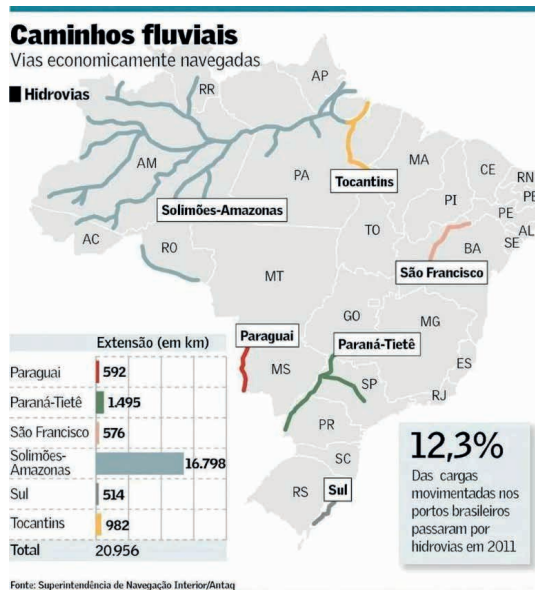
Caminhos fluviais
Vias economicamente navegadas

Hidrovias

RR
AP
AM
PA
MA
CE
RN
PB
PE
AL
SE
PI
Tocantins
Solimões-Amazonas
AC
RO
TO
BA
São Francisco
MT
GO
MG
Paraguai
Paraná-Tietê
MS
ES
SP
RJ
PR
SC
RS
Sul

| | Extensão (em km) |
|---|---|
| Paraguai | 592 |
| Paraná-Tietê | 1.495 |
| São Francisco | 576 |
| Solimões-Amazonas | 16.798 |
| Sul | 514 |
| Tocantins | 982 |
| Total | 20.956 |

12,3%
Das cargas movimentadas nos portos brasileiros passaram por hidrovias em 2011

Fonte: Superintendência de Navegação Interior/Antaq